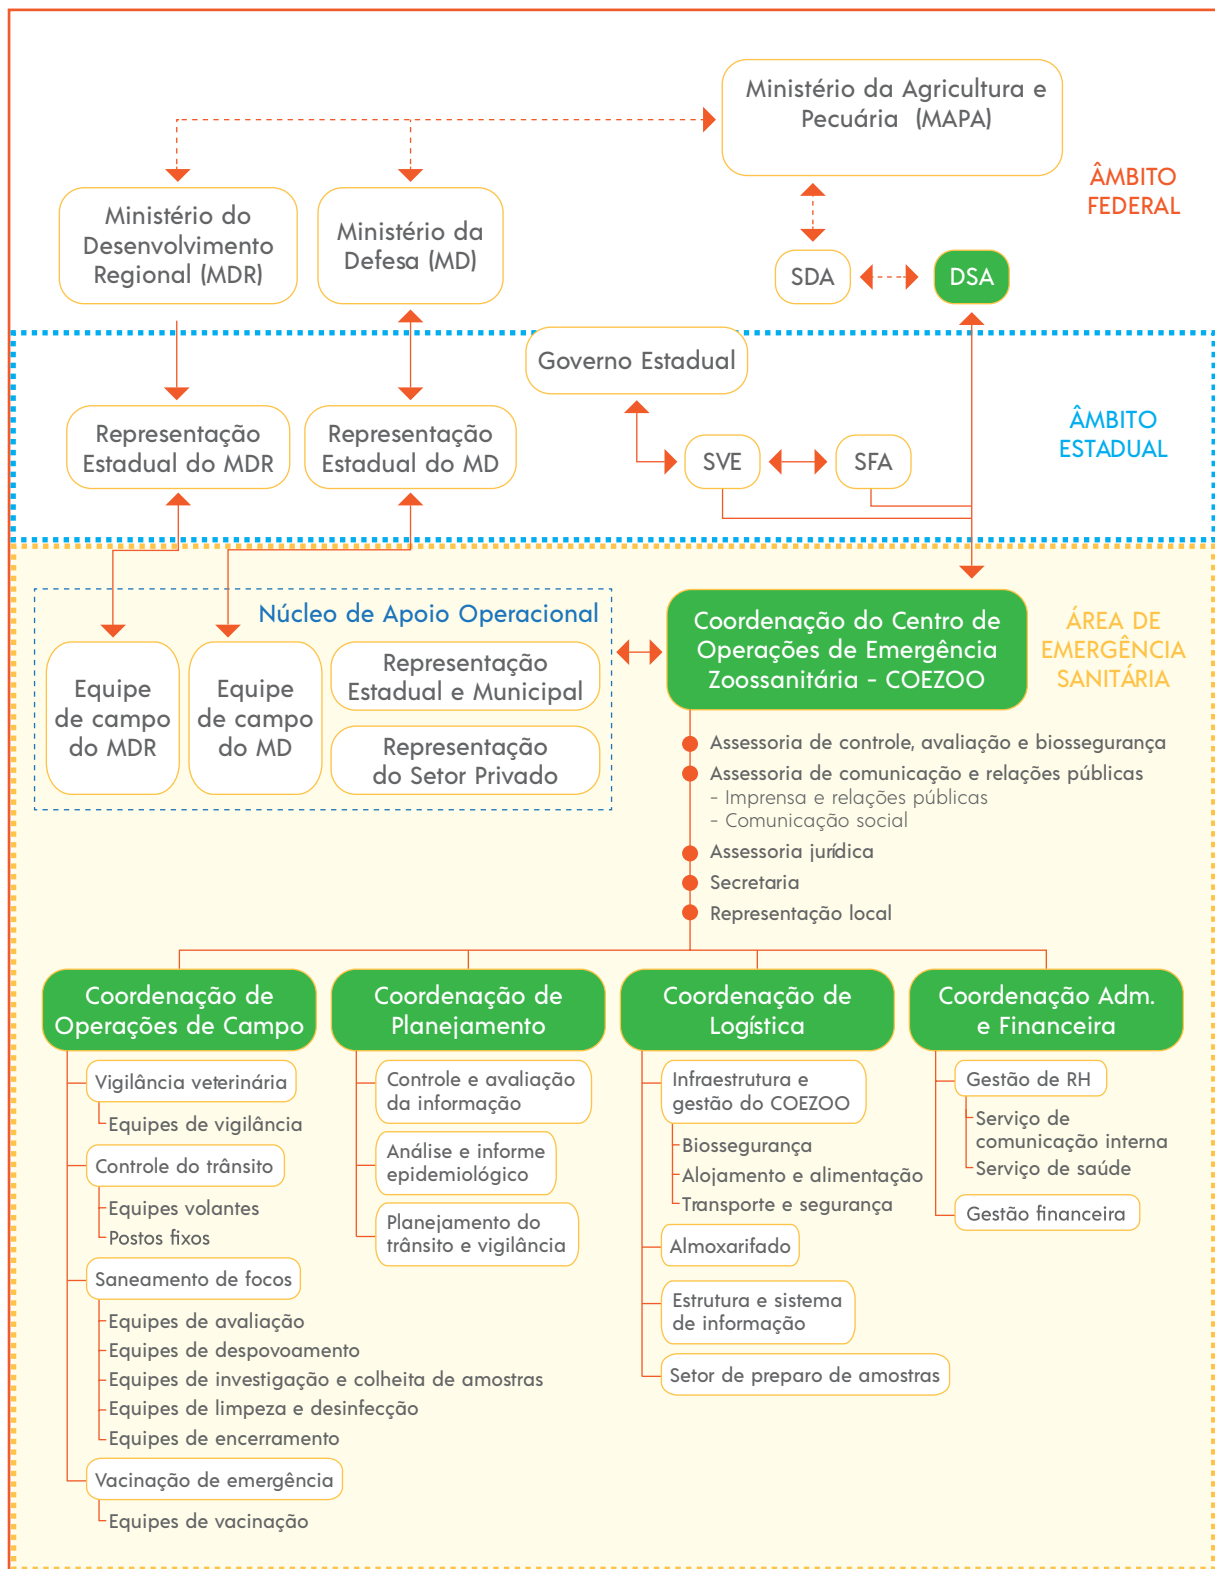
Ministério da Agricultura e Pecuária (MAPA)

ÂMBITO FEDERAL

Ministério do Desenvolvimento Regional (MDR)

Ministério da Defesa (MD)

SDA

DSA

Governo Estadual

ÂMBITO ESTADUAL

Representação Estadual do MDR

Representação Estadual do MD

SVE

SFA

Núcleo de Apoio Operacional

Equipe de campo do MDR

Equipe de campo do MD

Representação Estadual e Municipal

Representação do Setor Privado

Coordenação do Centro de Operações de Emergência Zoossanitária - COEZOO

ÁREA DE EMERGÊNCIA SANITÁRIA

Assessoria de controle, avaliação e biossegurança
Assessoria de comunicação e relações públicas
- Imprensa e relações públicas
- Comunicação social
Assessoria jurídica
Secretaria
Representação local

Coordenação de Operações de Campo
Vigilância veterinária
Equipes de vigilância
Controle do trânsito
Equipes volantes
Postos fixos
Saneamento de focos
Equipes de avaliação
Equipes de despovoamento
Equipes de investigação e colheita de amostras
Equipes de limpeza e desinfecção
Equipes de encerramento
Vacinação de emergência
Equipes de vacinação

Coordenação de Planejamento
Controle e avaliação da informação
Análise e informe epidemiológico
Planejamento do trânsito e vigilância

Coordenação de Logística
Infraestrutura e gestão do COEZOO
Biossegurança
Alojamento e alimentação
Transporte e segurança
Almoxarifado
Estrutura e sistema de informação
Setor de preparo de amostras

Coordenação Adm. e Financeira
Gestão de RH
Serviço de comunicação interna
Serviço de saúde
Gestão financeira